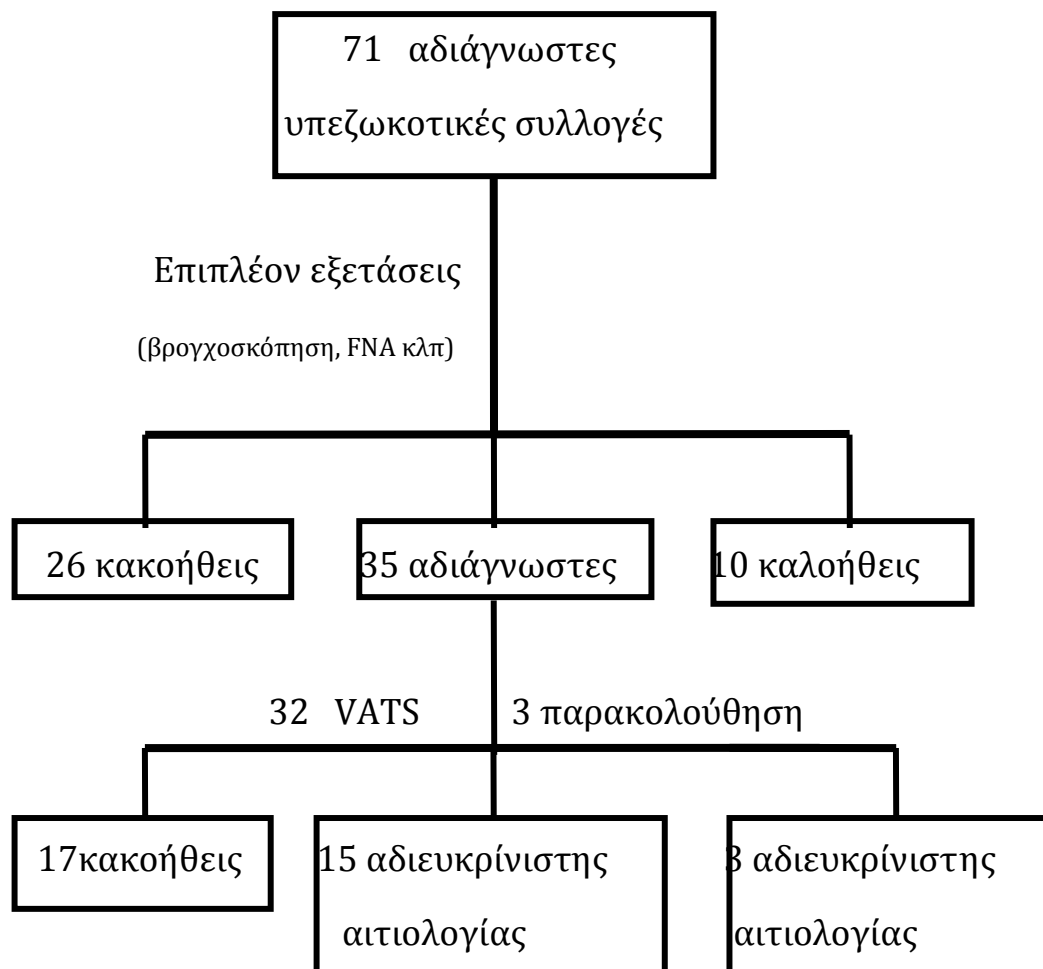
71 αδιάγνωστες υπεζωκοτικές συλλογές

Επιπλέον εξετάσεις

(βρογχοσκόπηση, FNA κλπ)

26 κακοήθεις

35 αδιάγνωστες

10 καλοήθεις

32 VATS

3 παρακολούθηση

17κακοήθεις

15 αδιευκρίνιστης αιτιολογίας

3 αδιευκρίνιστης αιτιολογίας